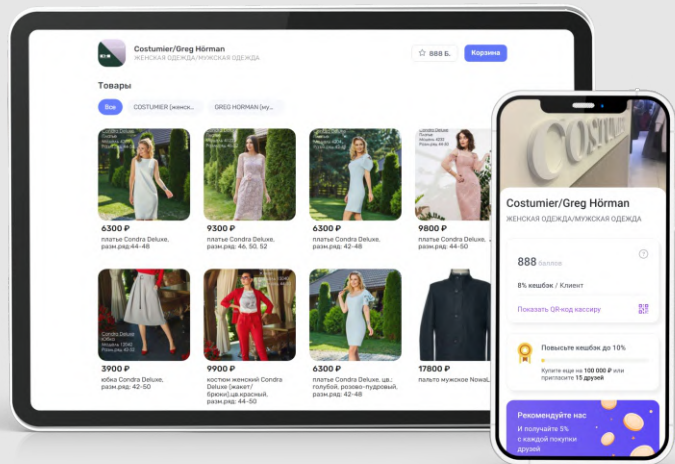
Costumier/Greg Hörman
ЖЕНСКАЯ ОДЕЖДА/МУЖСКАЯ ОДЕЖДА

888 Б.
Корзина

Товары

Все
COSTUMIER (женска...
GREG HORMAN (му...

6300 ₽
платье Condra Deluxe, разм.ряд:44-48

9300 ₽
платье Condra Deluxe, разм. 46, 50, 52

6300 ₽
платье Condra Deluxe, разм.ряд: 42-48

9800 ₽
платье Condra Deluxe, разм.ряд: 44-50

3900 ₽
юбка Condra Deluxe, разм.ряд: 42-50

9900 ₽
костюм женский Condra Deluxe (жакет/брюки),цв.красный, разм.ряд: 44-50

6300 ₽
платье Condra Deluxe, цв.: голубой, розово-пудровый, разм.ряд: 42-48

17800 ₽
пальто мужское NowaL...

COSTUMIER

Costumier/Greg Hörman
ЖЕНСКАЯ ОДЕЖДА/МУЖСКАЯ ОДЕЖДА

888 баллов

8% кешбэк / Клиент

Показать QR-код кассиру

Повысьте кешбэк до 10%
Купите еще на 100 000 ₽ или пригласите 15 друзей

Рекомендуйте нас
И получайте 5% с каждой покупки друзей